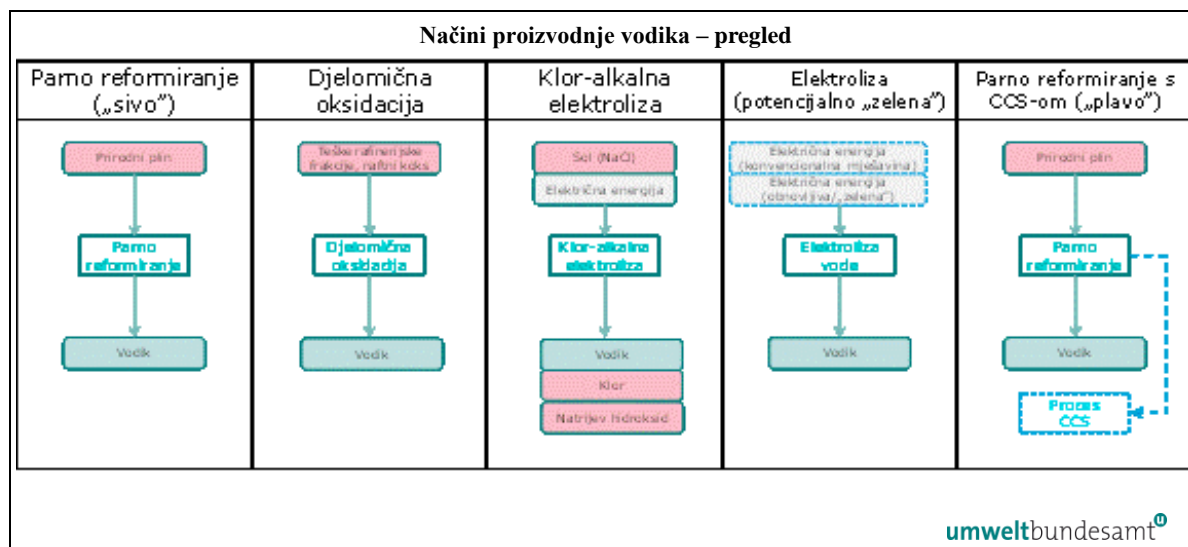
Načini proizvodnje vodika – pregled

| Parno reformiranje („sivo”) | Djelomična oksidacija | Klor-alkalna elektroliza | Elektroliza (potencijalno „zelena”) | Parno reformiranje s CCS-om („plavo”) |
|---|---|---|---|---|
| Prirodni plin | Teške rafinerijske frakcije, naftni koks | Sol (NaCl) | Električna energija (konvencionalna mješavina) | Prirodni plin |
| | | Električna energija | Električna energija (obnovljiva/„zelena”) | |
| Parno reformiranje | Djelomična oksidacija | Klor-alkalna elektroliza | Elektroliza vode | Parno reformiranje |
| Vodik | Vodik | Vodik | Vodik | Vodik |
| | | Klor | | |
| | | Natrijev hidroksid | | Proces CCS |

umweltbundesamt